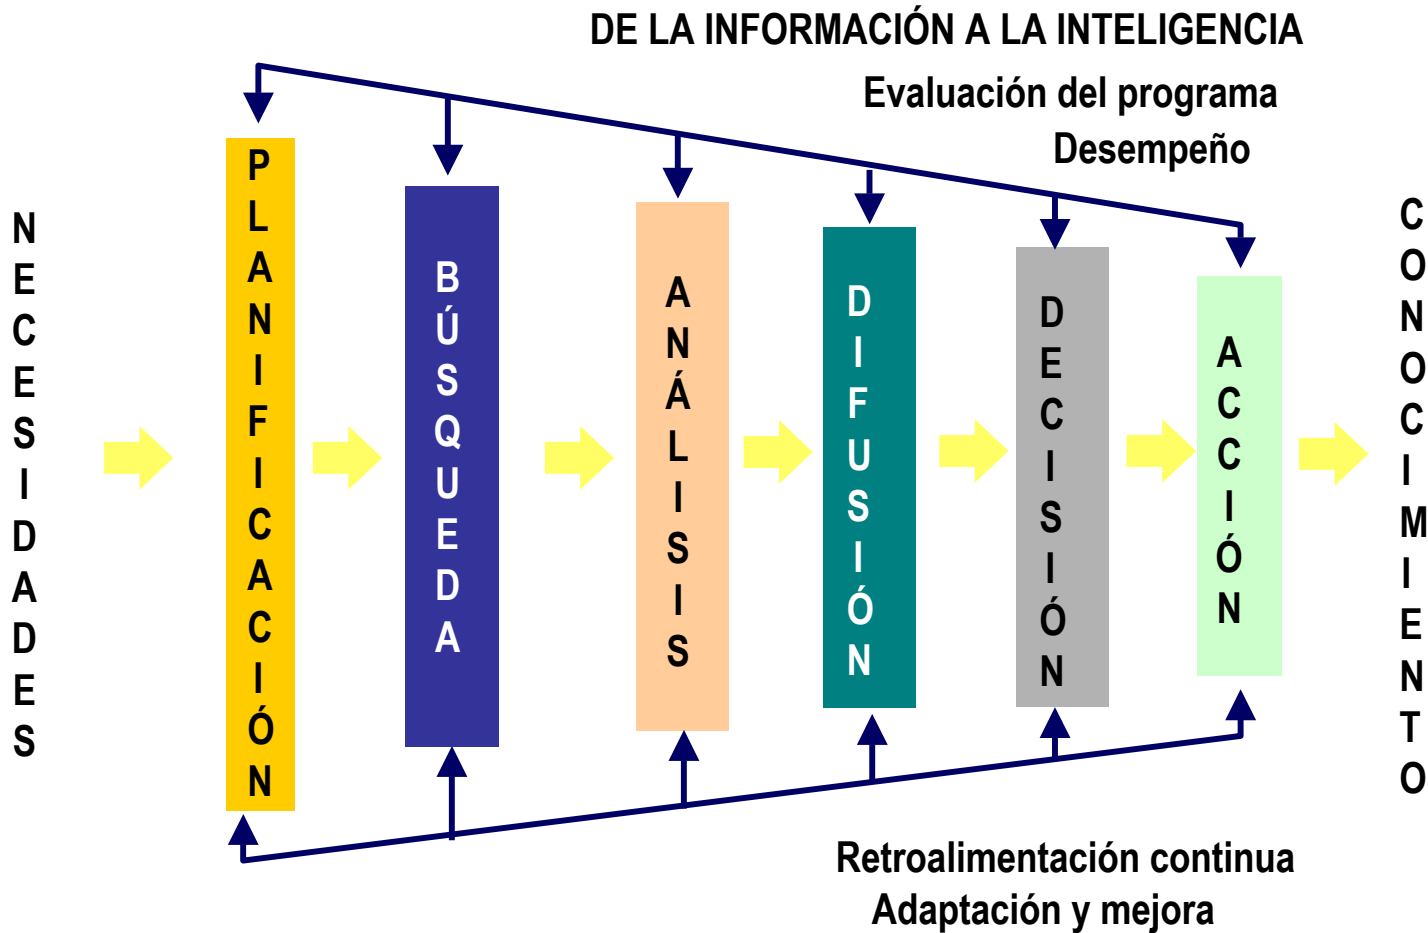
DE LA INFORMACIÓN A LA INTELIGENCIA

Evaluación del programa

Desempeño

NECESIDADES

PLANIFICACIÓN

BÚSQUEDA

ANÁLISIS

DIFUSIÓN

DECISIÓN

ACCIÓN

CONOCIMIENTO

Retroalimentación continua

Adaptación y mejora